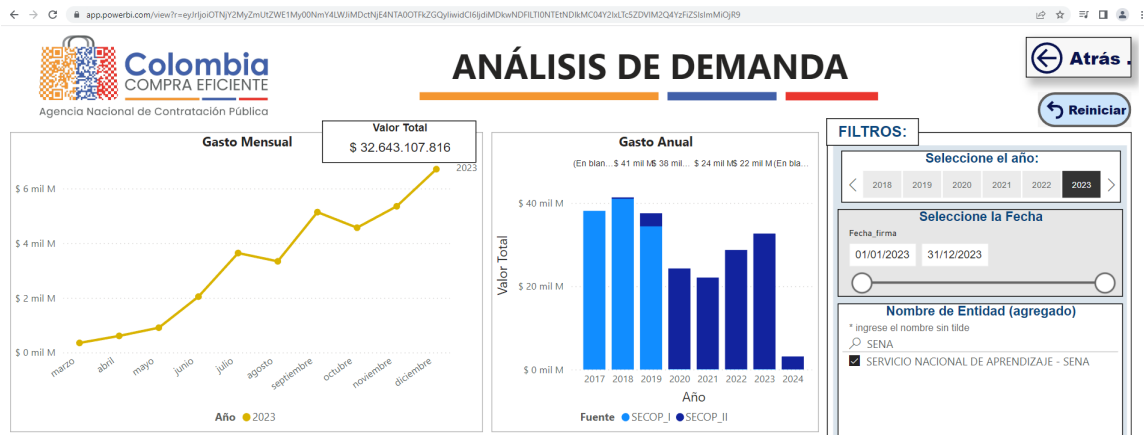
app.powerbi.com/view?r=eyJrIjoiOTNjY2MyZmUtZWE1My00NmY4LWJiMDctNjE4NTA0OTFkZGQyIiwidCI6IjdiMDkwNDFlLTI0NTEtNDlkMC04Y2IxLTc5ZDViM2Q4YzFiZSIsImMiOjR9

Colombia COMPRA EFICIENTE
Agencia Nacional de Contratación Pública

ANÁLISIS DE DEMANDA

Atrás .

Reiniciar

Valor Total
$ 32.643.107.816

Gasto Mensual

2023

$ 6 mil M
$ 4 mil M
$ 2 mil M
$ 0 mil M

marzo abril mayo junio julio agosto septiembre octubre noviembre diciembre

Año ● 2023

Gasto Anual

(En blan... $ 41 mil M$ 38 mil... $ 24 mil M$ 22 mil M(En bla...

$ 40 mil M
$ 20 mil M
$ 0 mil M

Valor Total

2017 2018 2019 2020 2021 2022 2023 2024

Año

Fuente ● SECOP_I ● SECOP_II

FILTROS:

Seleccione el año:

2018 2019 2020 2021 2022 2023

Seleccione la Fecha

Fecha_firma

01/01/2023 31/12/2023

Nombre de Entidad (agregado)

* ingrese el nombre sin tilde

SENA

SERVICIO NACIONAL DE APRENDIZAJE - SENA